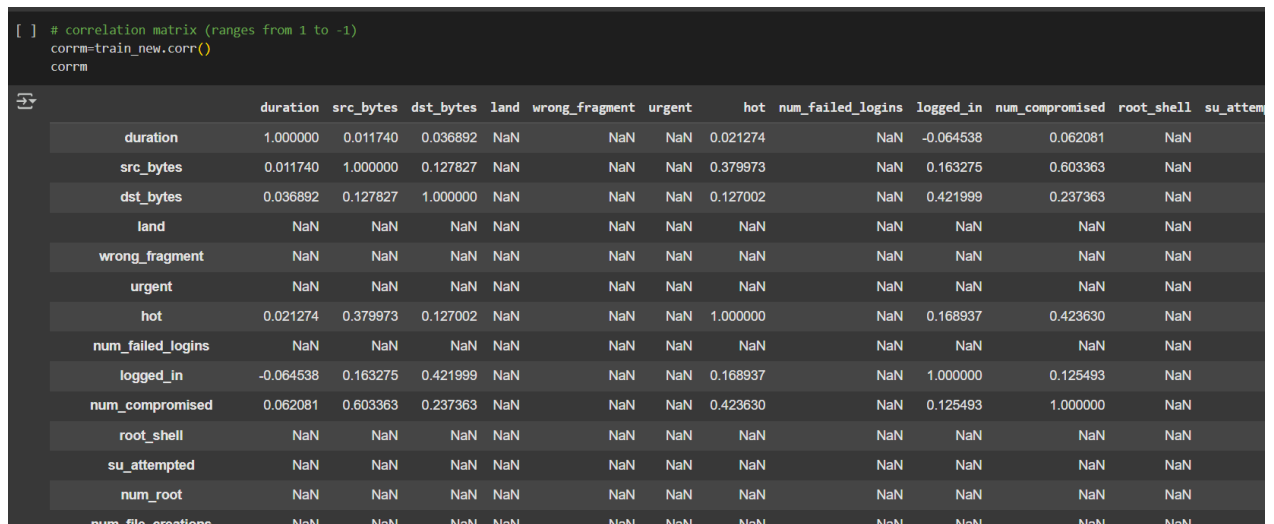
[ ] # correlation matrix (ranges from 1 to -1)
corrm=train_new.corr()
corrm

| | duration | src_bytes | dst_bytes | land | wrong_fragment | urgent | hot | num_failed_logins | logged_in | num_compromised | root_shell | su_attemp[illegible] |
|---|---|---|---|---|---|---|---|---|---|---|---|---|
| duration | 1.000000 | 0.011740 | 0.036892 | NaN | NaN | NaN | 0.021274 | NaN | -0.064538 | 0.062081 | NaN | |
| src_bytes | 0.011740 | 1.000000 | 0.127827 | NaN | NaN | NaN | 0.379973 | NaN | 0.163275 | 0.603363 | NaN | |
| dst_bytes | 0.036892 | 0.127827 | 1.000000 | NaN | NaN | NaN | 0.127002 | NaN | 0.421999 | 0.237363 | NaN | |
| land | NaN | NaN | NaN | NaN | NaN | NaN | NaN | NaN | NaN | NaN | NaN | |
| wrong_fragment | NaN | NaN | NaN | NaN | NaN | NaN | NaN | NaN | NaN | NaN | NaN | |
| urgent | NaN | NaN | NaN | NaN | NaN | NaN | NaN | NaN | NaN | NaN | NaN | |
| hot | 0.021274 | 0.379973 | 0.127002 | NaN | NaN | NaN | 1.000000 | NaN | 0.168937 | 0.423630 | NaN | |
| num_failed_logins | NaN | NaN | NaN | NaN | NaN | NaN | NaN | NaN | NaN | NaN | NaN | |
| logged_in | -0.064538 | 0.163275 | 0.421999 | NaN | NaN | NaN | 0.168937 | NaN | 1.000000 | 0.125493 | NaN | |
| num_compromised | 0.062081 | 0.603363 | 0.237363 | NaN | NaN | NaN | 0.423630 | NaN | 0.125493 | 1.000000 | NaN | |
| root_shell | NaN | NaN | NaN | NaN | NaN | NaN | NaN | NaN | NaN | NaN | NaN | |
| su_attempted | NaN | NaN | NaN | NaN | NaN | NaN | NaN | NaN | NaN | NaN | NaN | |
| num_root | NaN | NaN | NaN | NaN | NaN | NaN | NaN | NaN | NaN | NaN | NaN | |
| num_file_creations | NaN | NaN | NaN | NaN | NaN | NaN | NaN | NaN | NaN | NaN | NaN | |